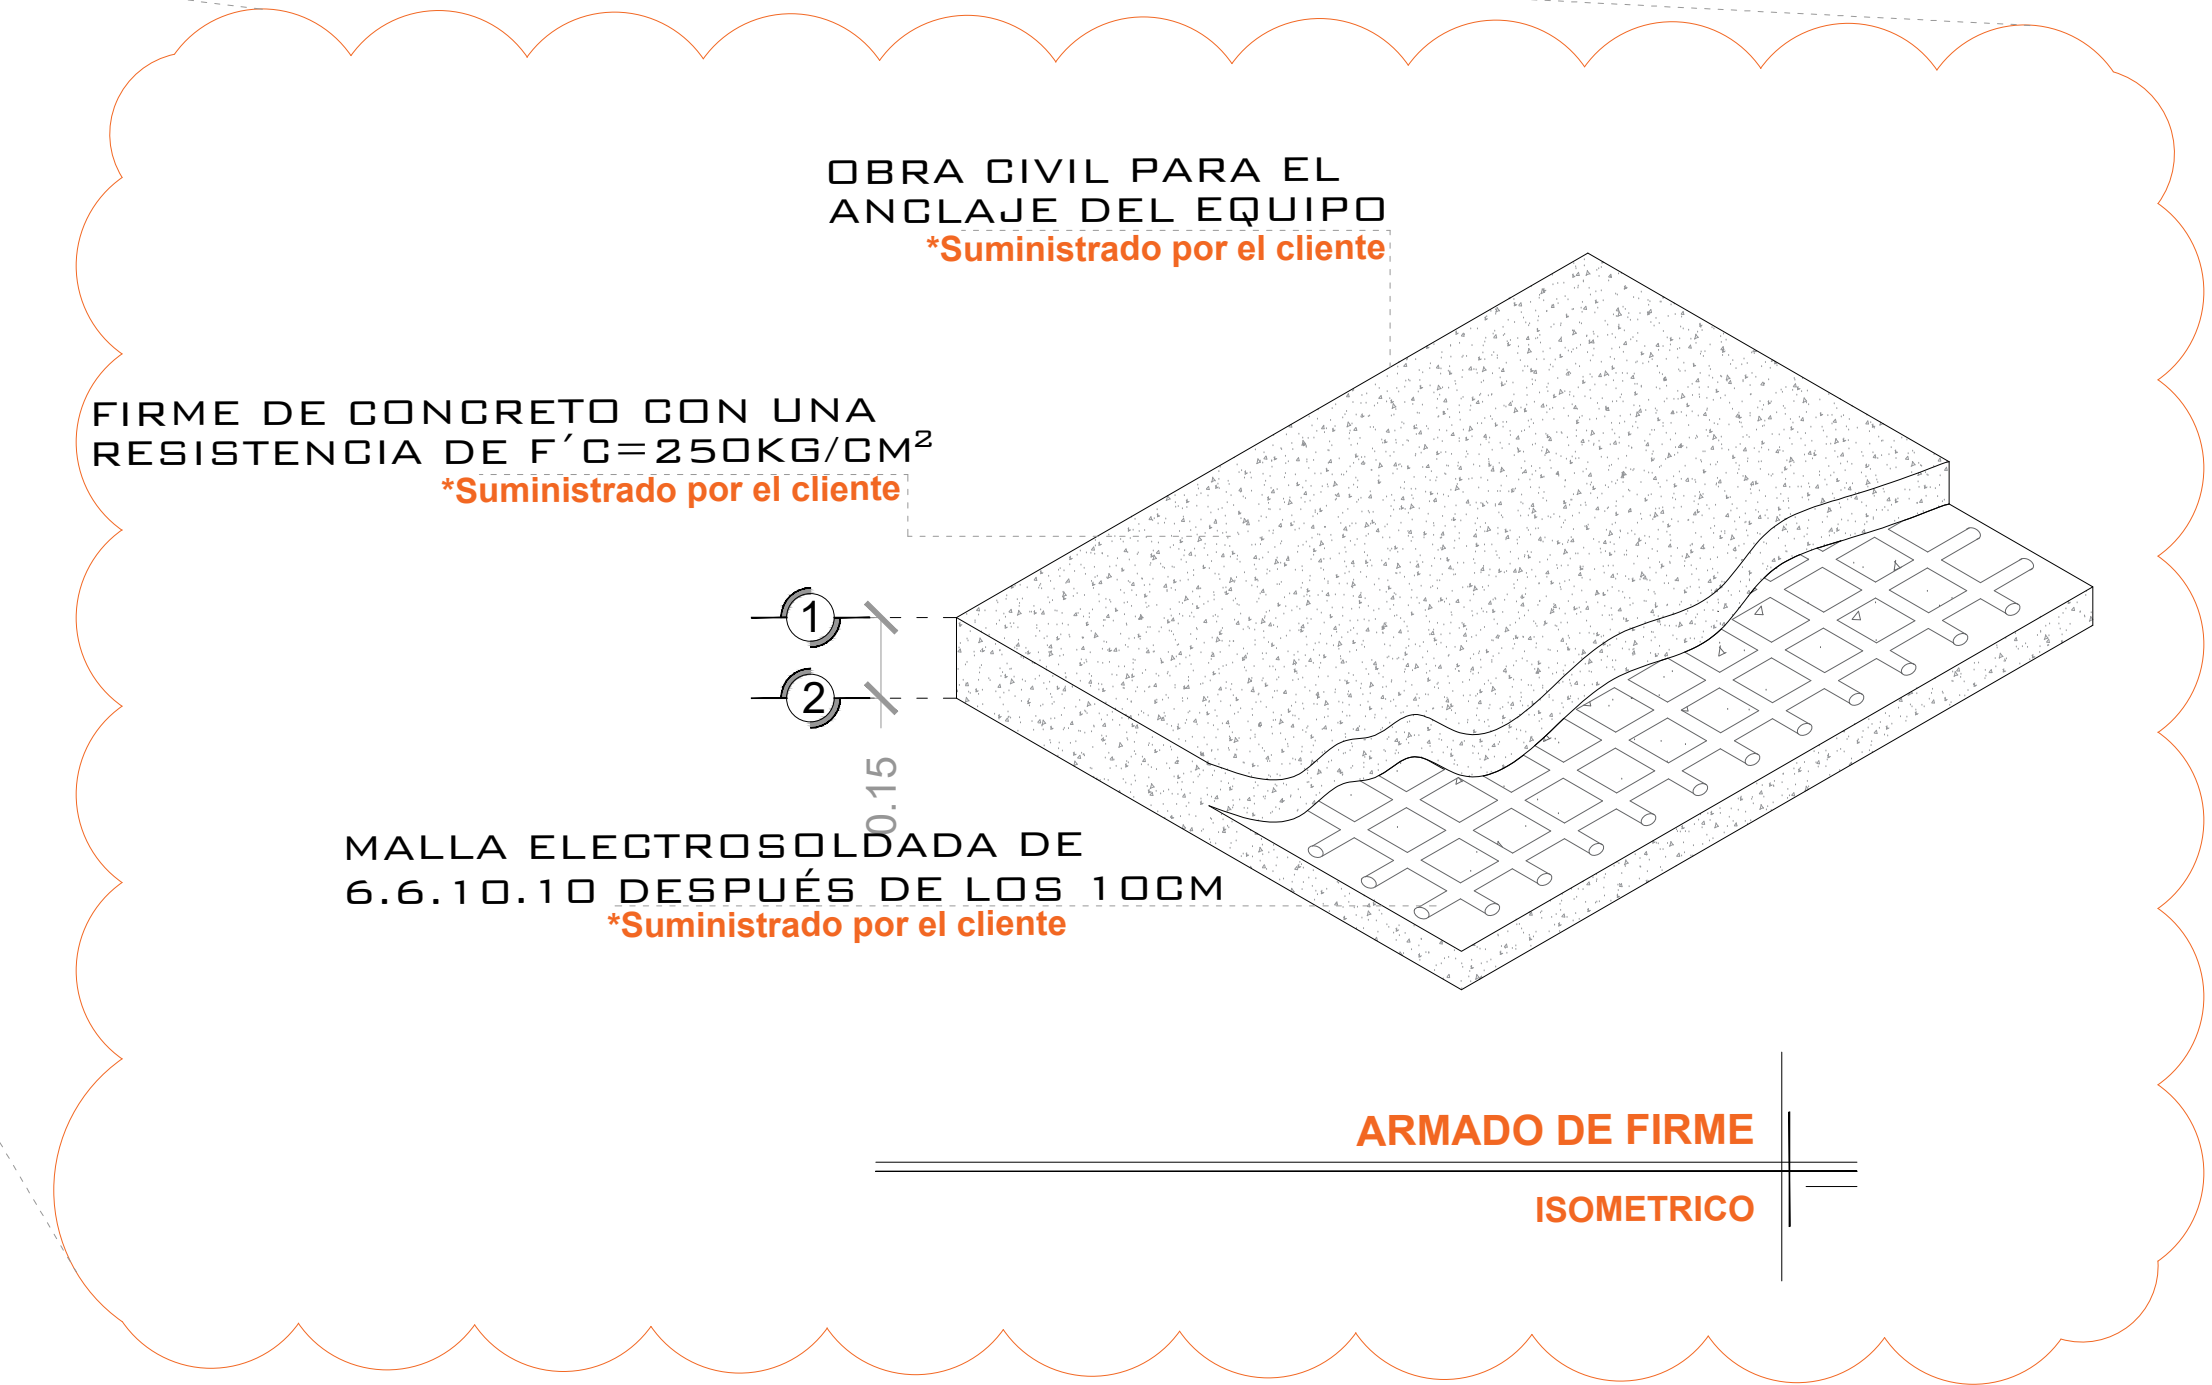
OBRA CIVIL PARA EL ANCLAJE DEL EQUIPO
*Suministrado por el cliente

FIRME DE CONCRETO CON UNA RESISTENCIA DE F´C=250KG/CM²
*Suministrado por el cliente

1

2

0.15

MALLA ELECTROSOLDADA DE 6.6.10.10 DESPUÉS DE LOS 10CM
*Suministrado por el cliente

ARMADO DE FIRME

ISOMETRICO